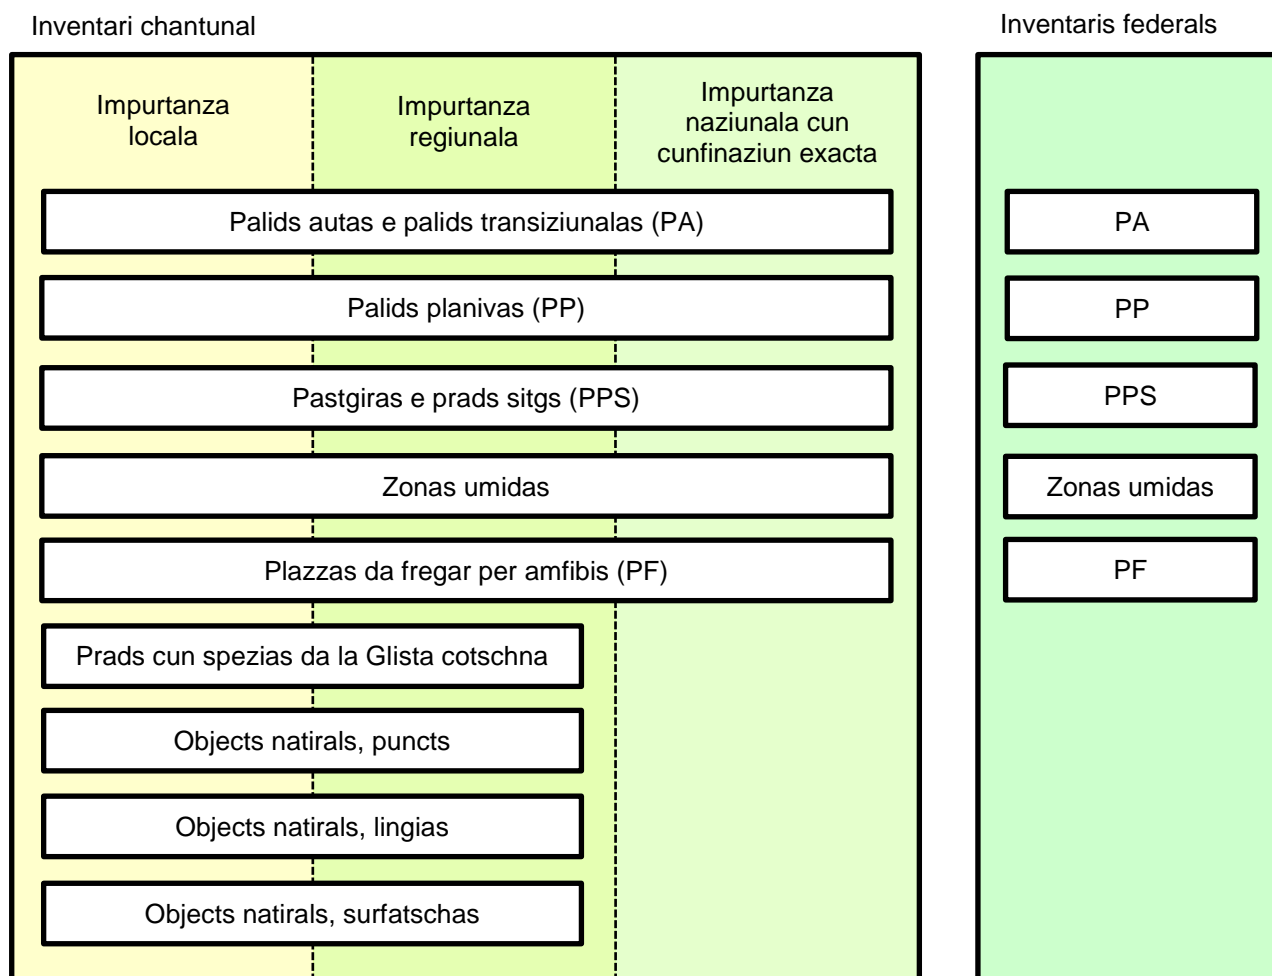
Inventari chantunal

Inventaris federals

Impurtanza locala

Impurtanza regiunala

Impurtanza naziunala cun cunfinaziun exacta

Palids autas e palids transiziunalas (PA)

PA

Palids planivas (PP)

PP

Pastgiras e prads sitgs (PPS)

PPS

Zonas umidas

Zonas umidas

Plazzas da fregar per amfibis (PF)

PF

Prads cun spezias da la Glista cotschna

Objects natirals, puncts

Objects natirals, lingias

Objects natirals, surfatschas